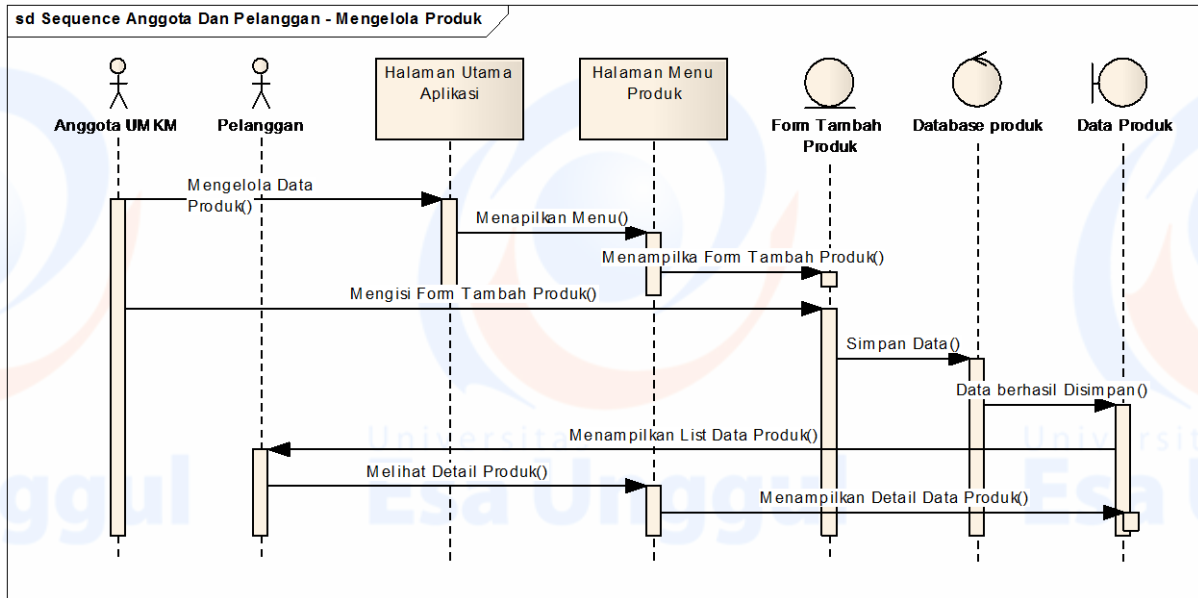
sd Sequence Anggota Dan Pelanggan - Mengelola Produk

Anggota UMKM

Pelanggan

Halaman Utama Aplikasi

Halaman Menu Produk

Form Tambah Produk

Database produk

Data Produk

Mengelola Data Produk()

Menapilkan Menu()

Menampilka Form Tambah Produk()

Mengisi Form Tambah Produk()

Simpan Data()

Data berhasil Disimpan()

Menampilkan List Data Produk()

Melihat Detail Produk()

Menampilkan Detail Data Produk()

Universitas Esa Unggul

Universitas Esa Unggul

Universitas Esa Unggul